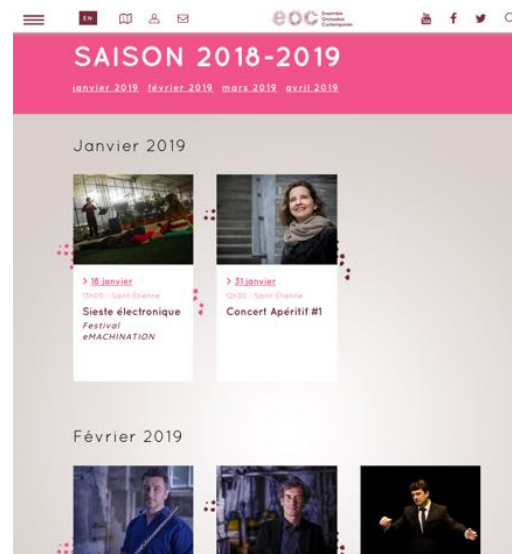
EN

eoc Ensemble Orchestral Contemporain

SAISON 2018-2019

janvier 2019 février 2019 mars 2019 avril 2019

Janvier 2019

> 18 janvier
13h00 · Saint-Étienne
Sieste électronique
Festival eMACHINATION

> 31 janvier
12h30 · Saint-Étienne
Concert Apéritif #1

Février 2019